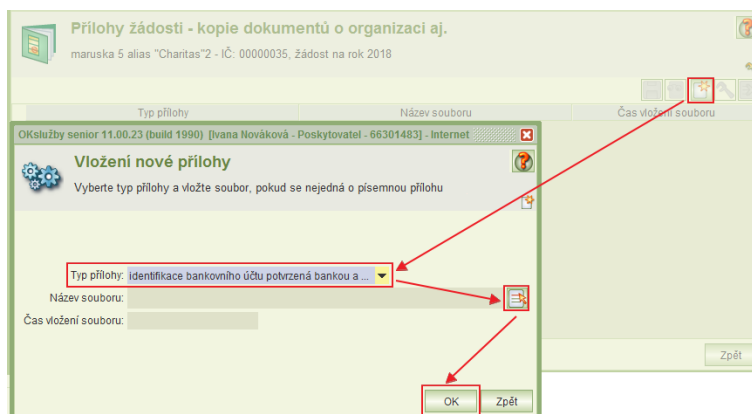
Přílohy žádosti - kopie dokumentů o organizaci aj.

maruska 5 alias "Charitas"2 - IČ: 00000035, žádost na rok 2018

| Typ přílohy | Název souboru | Čas vložení souboru |
|---|---|---|

OKslužby senior 11.00.23 (build 1990) [Ivana Nováková - Poskytovatel - 66301483] - Internet

Vložení nové přílohy

Vyberte typ přílohy a vložte soubor, pokud se nejedná o písemnou přílohu

Typ přílohy: identifikace bankovního účtu potvrzená bankou a ...

Název souboru:

Čas vložení souboru:

OK

Zpět

Zpět